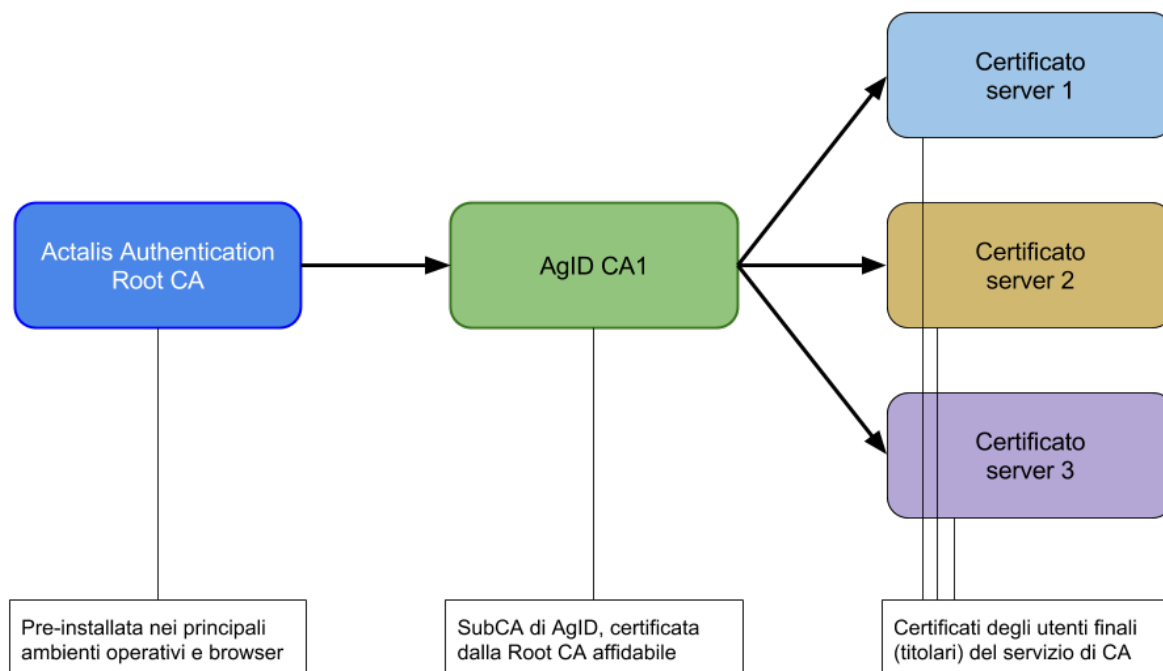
Actalis Authentication Root CA

AgID CA1

Certificato server 1

Certificato server 2

Certificato server 3

Pre-installata nei principali ambienti operativi e browser

SubCA di AgID, certificata dalla Root CA affidabile

Certificati degli utenti finali (titolari) del servizio di CA